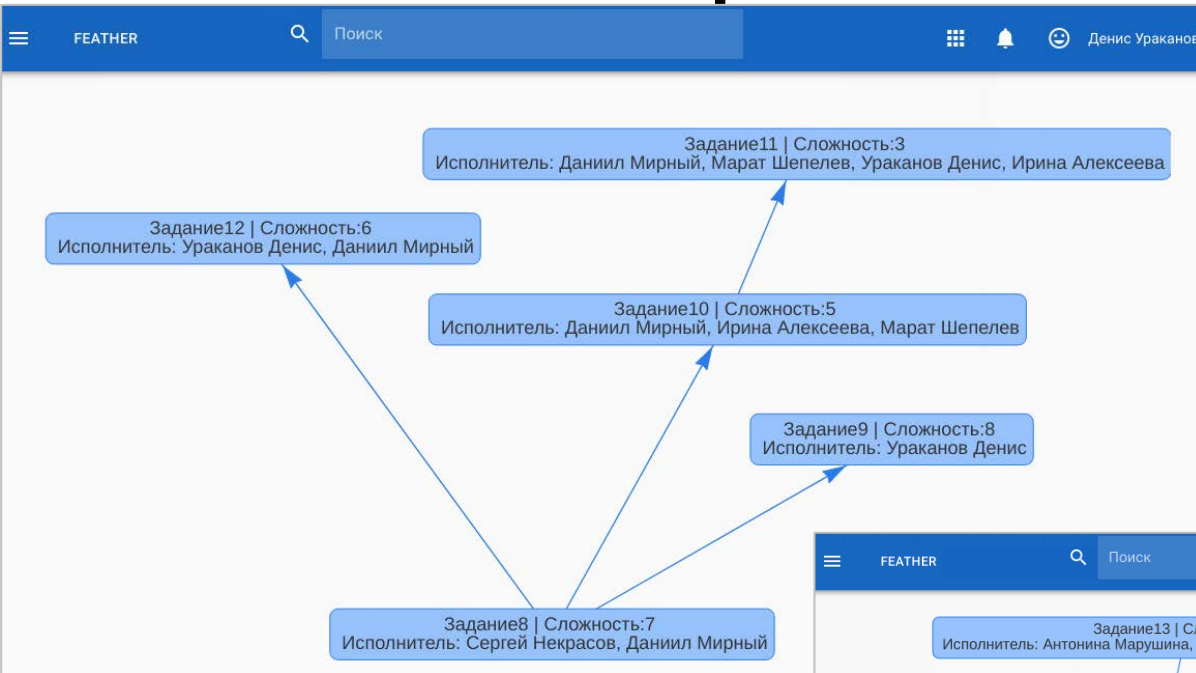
FEATHER

Поиск

Денис Ураканов

Задание11 | Сложность:3
Исполнитель: Даниил Мирный, Марат Шепелев, Ураканов Денис, Ирина Алексеева

Задание12 | Сложность:6
Исполнитель: Ураканов Денис, Даниил Мирный

Задание10 | Сложность:5
Исполнитель: Даниил Мирный, Ирина Алексеева, Марат Шепелев

Задание9 | Сложность:8
Исполнитель: Ураканов Денис

Задание8 | Сложность:7
Исполнитель: Сергей Некрасов, Даниил Мирный

FEATHER

Поиск

Задание13 | С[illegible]
Исполнитель: Антонина Марушина, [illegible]